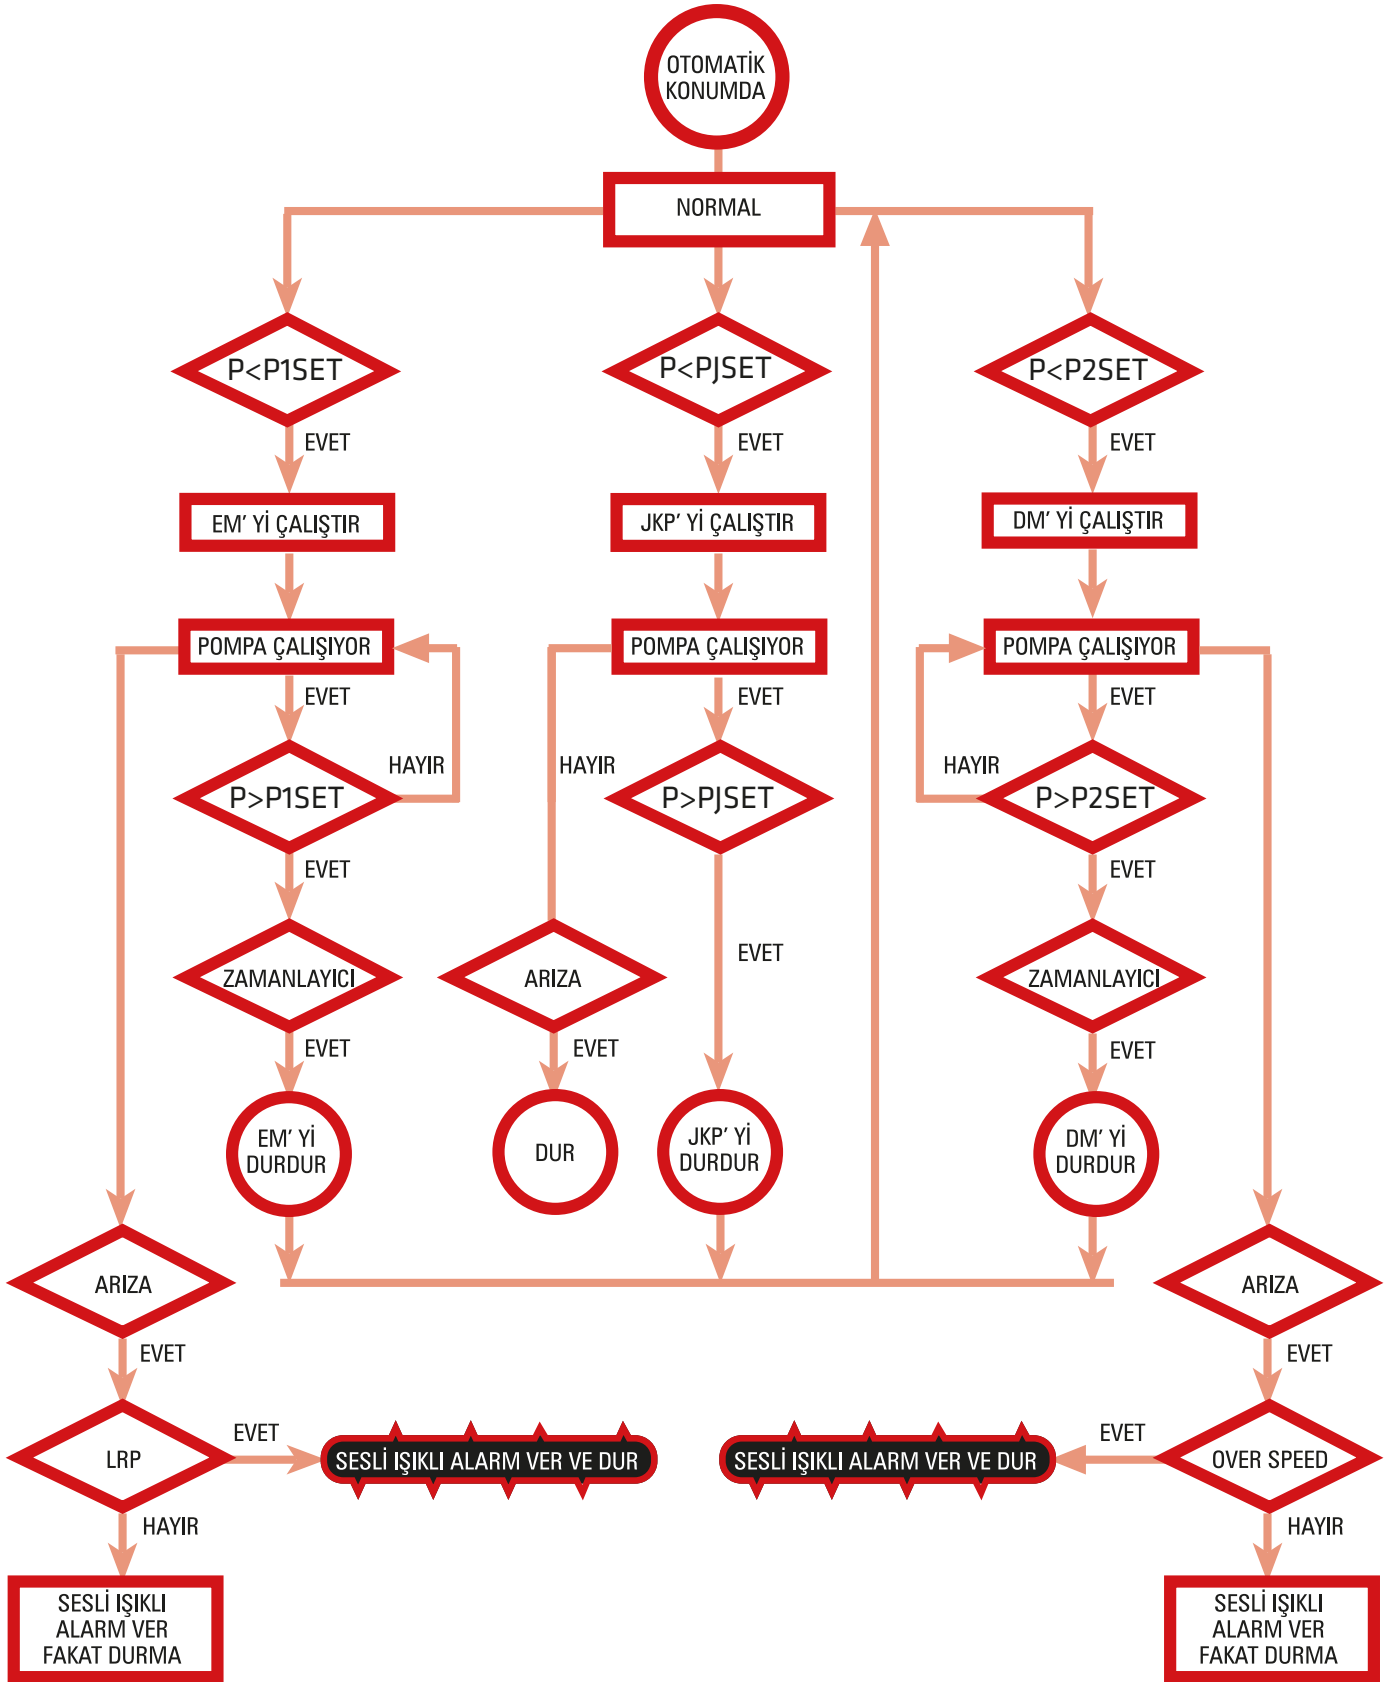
OTOMATİK KONUMDA

NORMAL

P<P1SET
EVET
EM' Yİ ÇALIŞTIR
POMPA ÇALIŞIYOR
EVET
P>P1SET
HAYIR
EVET
ZAMANLAYICI
EVET
EM' Yİ DURDUR

P<PJSET
EVET
JKP' Yİ ÇALIŞTIR
POMPA ÇALIŞIYOR
EVET
HAYIR
P>PJSET
EVET
ARIZA
EVET
DUR
JKP' Yİ DURDUR

P<P2SET
EVET
DM' Yİ ÇALIŞTIR
POMPA ÇALIŞIYOR
EVET
HAYIR
P>P2SET
EVET
ZAMANLAYICI
EVET
DM' Yİ DURDUR

ARIZA
EVET
LRP
EVET
SESLİ IŞIKLI ALARM VER VE DUR
HAYIR
SESLİ IŞIKLI ALARM VER FAKAT DURMA

ARIZA
EVET
OVER SPEED
EVET
SESLİ IŞIKLI ALARM VER VE DUR
HAYIR
SESLİ IŞIKLI ALARM VER FAKAT DURMA